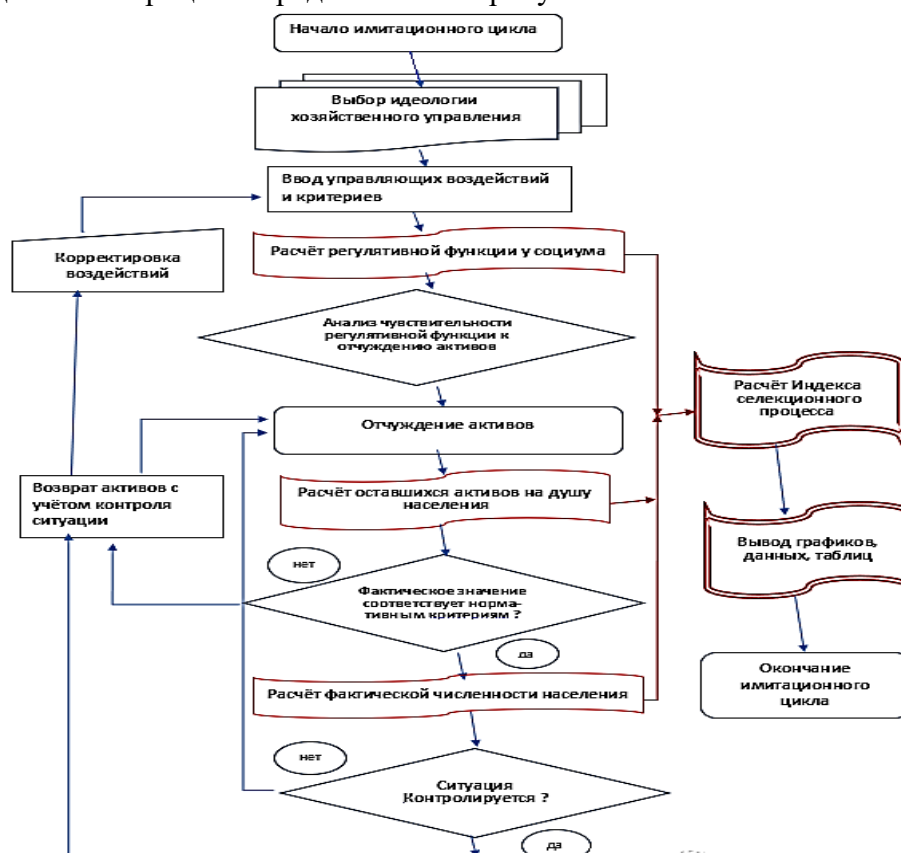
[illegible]

Начало имитационного цикла

Выбор идеологии хозяйственного управления

Ввод управляющих воздействий и критериев

Корректировка воздействий

Расчёт регулятивной функции у социума

Анализ чувствительности регулятивной функции к отчуждению активов

Расчёт Индекса селекционного процесса

Отчуждение активов

Возврат активов с учётом контроля ситуации

Расчёт оставшихся активов на душу населения

Вывод графиков, данных, таблиц

нет

Фактическое значение соответствует нормативным критериям ?

да

Окончание имитационного цикла

Расчёт фактической численности населения

нет

Ситуация Контролируется ?

да